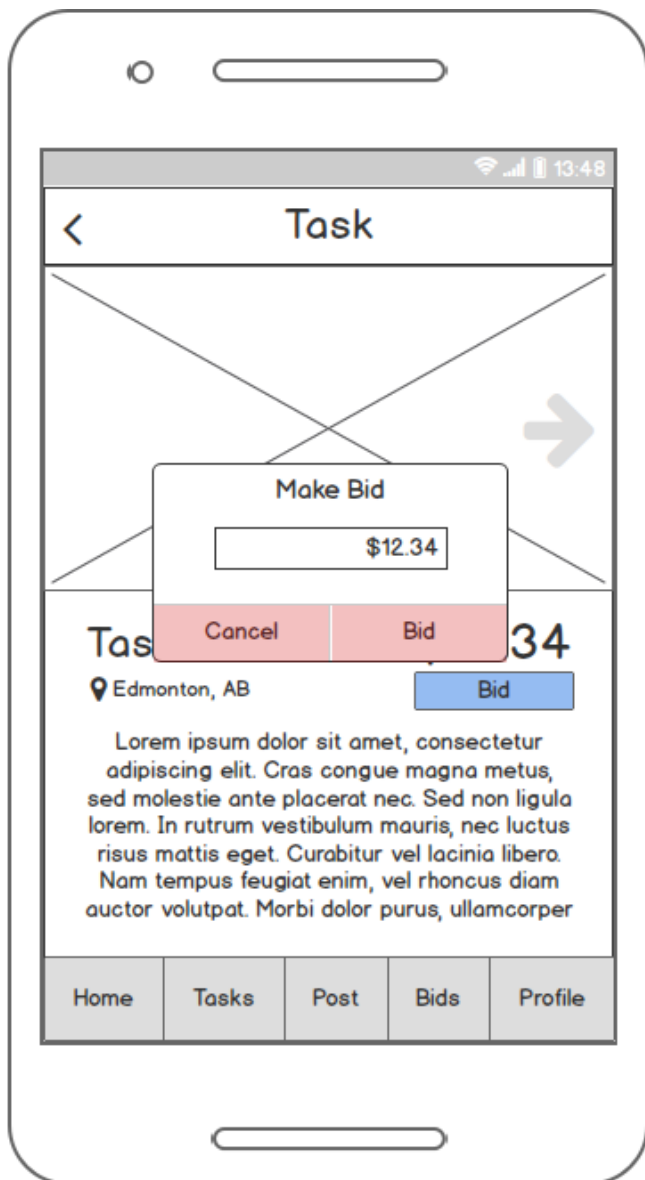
13:48

<

Task

Make Bid

\$12.34

Cancel

Bid

Tas

34

Edmonton, AB

Bid

Lorem ipsum dolor sit amet, consectetur adipiscing elit. Cras congue magna metus, sed molestie ante placerat nec. Sed non ligula lorem. In rutrum vestibulum mauris, nec luctus risus mattis eget. Curabitur vel lacinia libero. Nam tempus feugiat enim, vel rhoncus diam auctor volutpat. Morbi dolor purus, ullamcorper

Home

Tasks

Post

Bids

Profile